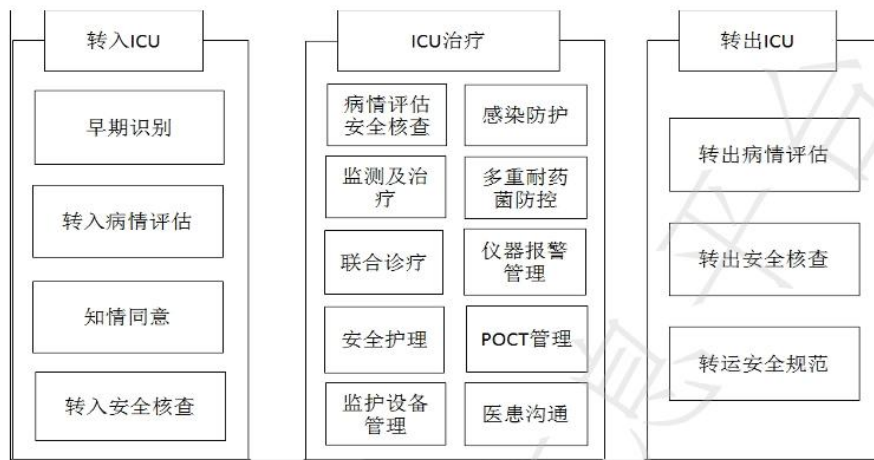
转入ICU

早期识别

转入病情评估

知情同意

转入安全核查

ICU治疗

病情评估安全核查

感染防护

监测及治疗

多重耐药菌防控

联合诊疗

仪器报警管理

安全护理

POCT管理

监护设备管理

医患沟通

转出ICU

转出病情评估

转出安全核查

转运安全规范